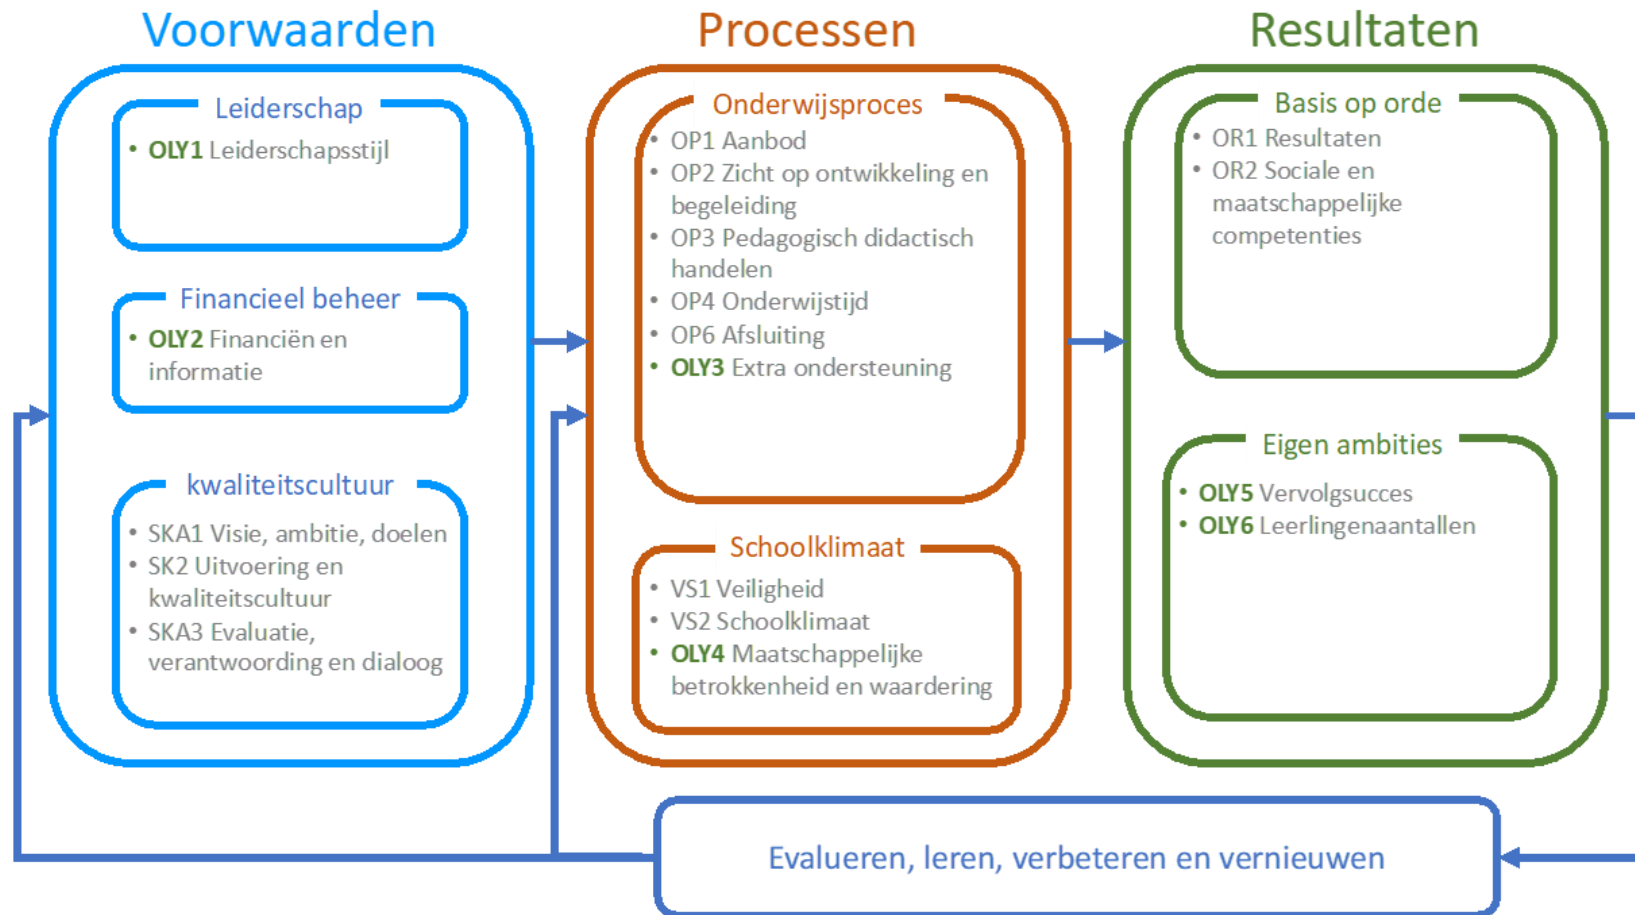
Voorwaarden

Leiderschap
- OLY1 Leiderschapsstijl

Financieel beheer
- OLY2 Financiën en informatie

kwaliteitscultuur
- SKA1 Visie, ambitie, doelen
- SK2 Uitvoering en kwaliteitscultuur
- SKA3 Evaluatie, verantwoording en dialoog

Processen

Onderwijsproces
- OP1 Aanbod
- OP2 Zicht op ontwikkeling en begeleiding
- OP3 Pedagogisch didactisch handelen
- OP4 Onderwijstijd
- OP6 Afsluiting
- OLY3 Extra ondersteuning

Schoolklimaat
- VS1 Veiligheid
- VS2 Schoolklimaat
- OLY4 Maatschappelijke betrokkenheid en waardering

Resultaten

Basis op orde
- OR1 Resultaten
- OR2 Sociale en maatschappelijke competenties

Eigen ambities
- OLY5 Vervolgsucces
- OLY6 Leerlingenaantallen

Evalueren, leren, verbeteren en vernieuwen